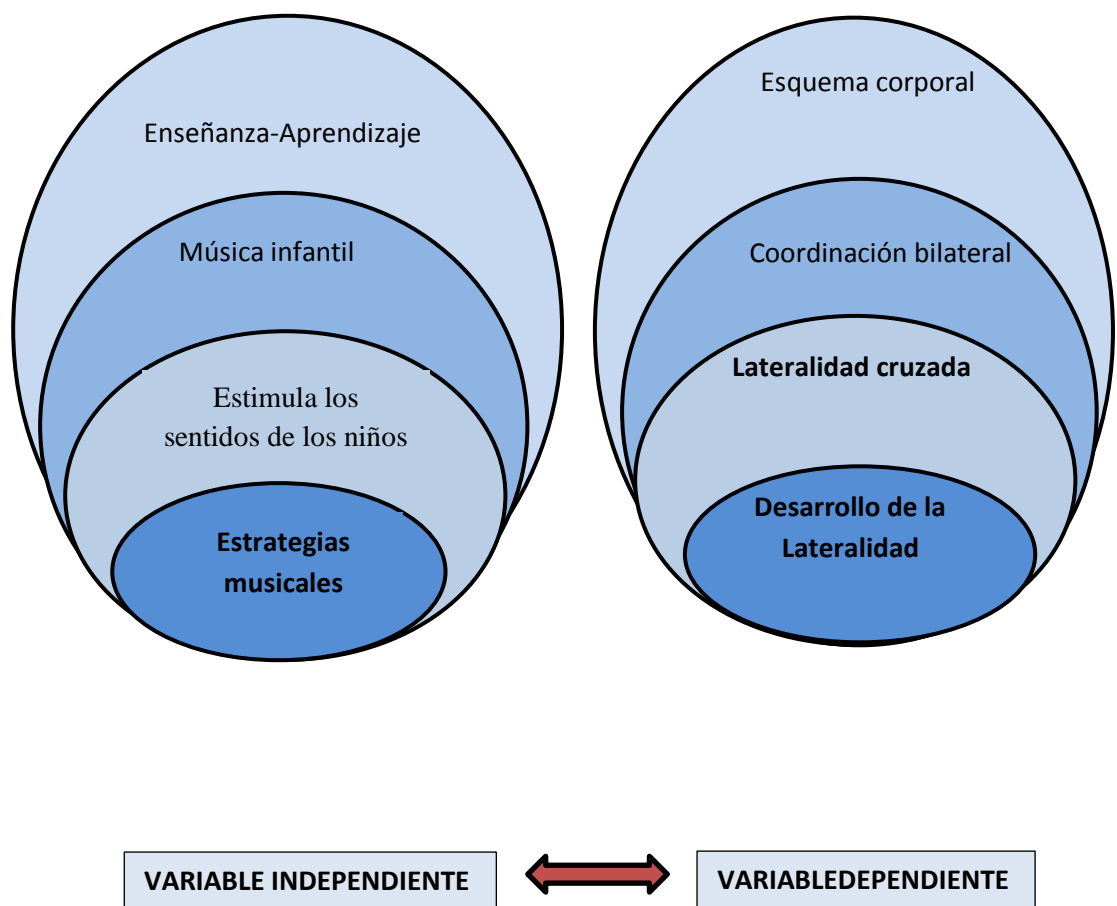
Enseñanza-Aprendizaje

Música infantil

Estimula los sentidos de los niños

Estrategias musicales

Esquema corporal

Coordinación bilateral

Lateralidad cruzada

Desarrollo de la Lateralidad

VARIABLE INDEPENDIENTE

VARIABLEDEPENDIENTE